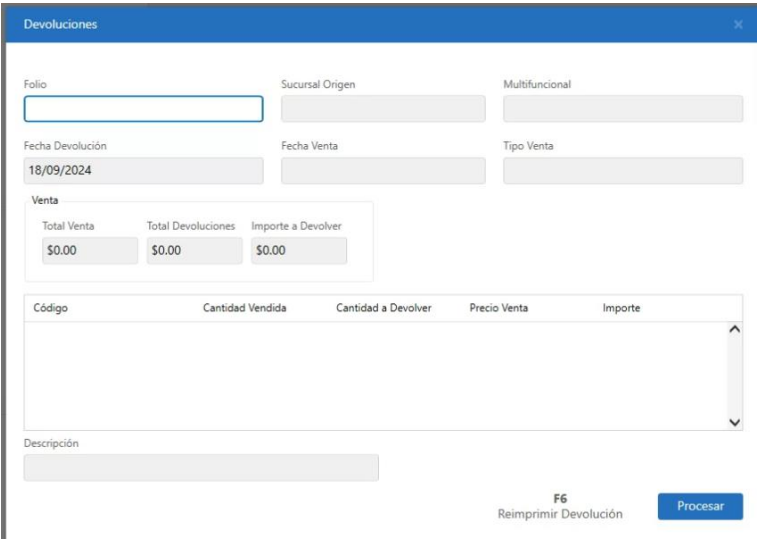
Devoluciones

×

Folio

Sucursal Origen

Multifuncional

Fecha Devolución

18/09/2024

Fecha Venta

Tipo Venta

Venta

Total Venta

$0.00

Total Devoluciones

$0.00

Importe a Devolver

$0.00

| Código | Cantidad Vendida | Cantidad a Devolver | Precio Venta | Importe |
|---|---|---|---|---|

Descripción

F6
Reimprimir Devolución

Procesar